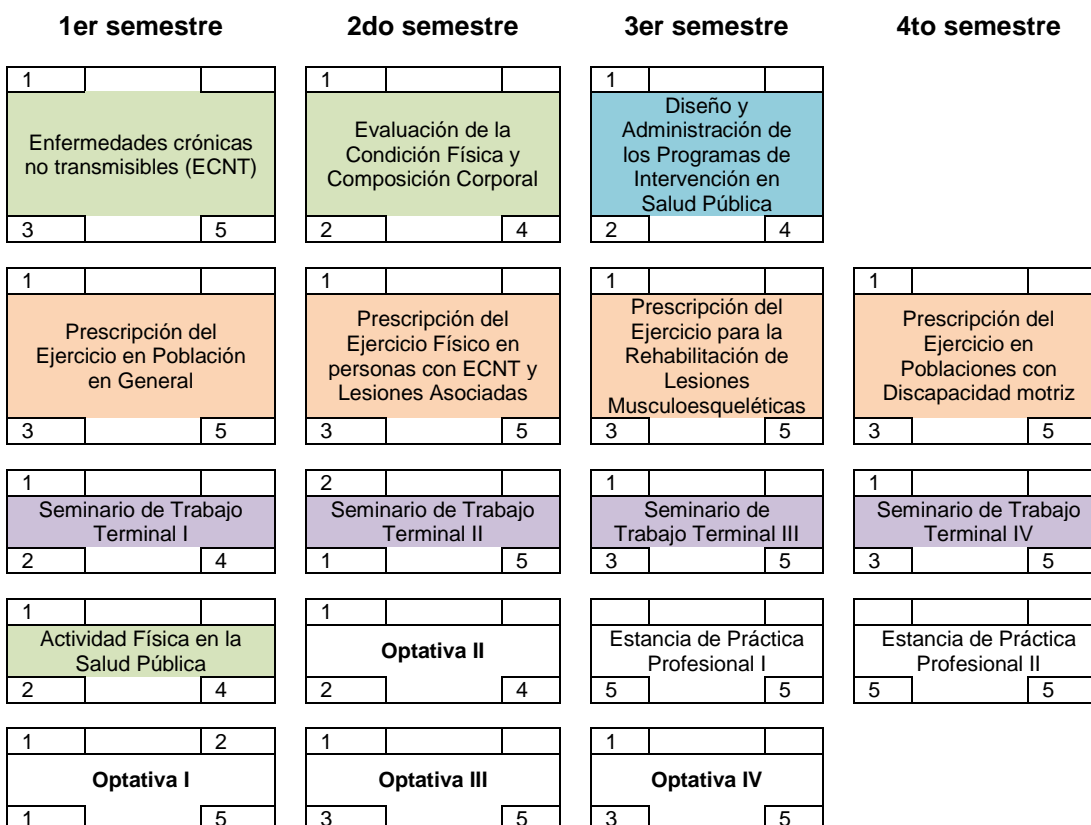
1er semestre

2do semestre

3er semestre

4to semestre

1
Enfermedades crónicas no transmisibles (ECNT)
3 5

1
Prescripción del Ejercicio en Población en General
3 5

1
Seminario de Trabajo Terminal I
2 4

1
Actividad Física en la Salud Pública
2 4

1 2
Optativa I
1 5

1
Evaluación de la Condición Física y Composición Corporal
2 4

1
Prescripción del Ejercicio Físico en personas con ECNT y Lesiones Asociadas
3 5

2
Seminario de Trabajo Terminal II
1 5

1
Optativa II
2 4

1
Optativa III
3 5

1
Diseño y Administración de los Programas de Intervención en Salud Pública
2 4

1
Prescripción del Ejercicio para la Rehabilitación de Lesiones Musculoesqueléticas
3 5

1
Seminario de Trabajo Terminal III
3 5

Estancia de Práctica Profesional I
5 5

1
Optativa IV
3 5

1
Prescripción del Ejercicio en Poblaciones con Discapacidad motriz
3 5

1
Seminario de Trabajo Terminal IV
3 5

Estancia de Práctica Profesional II
5 5